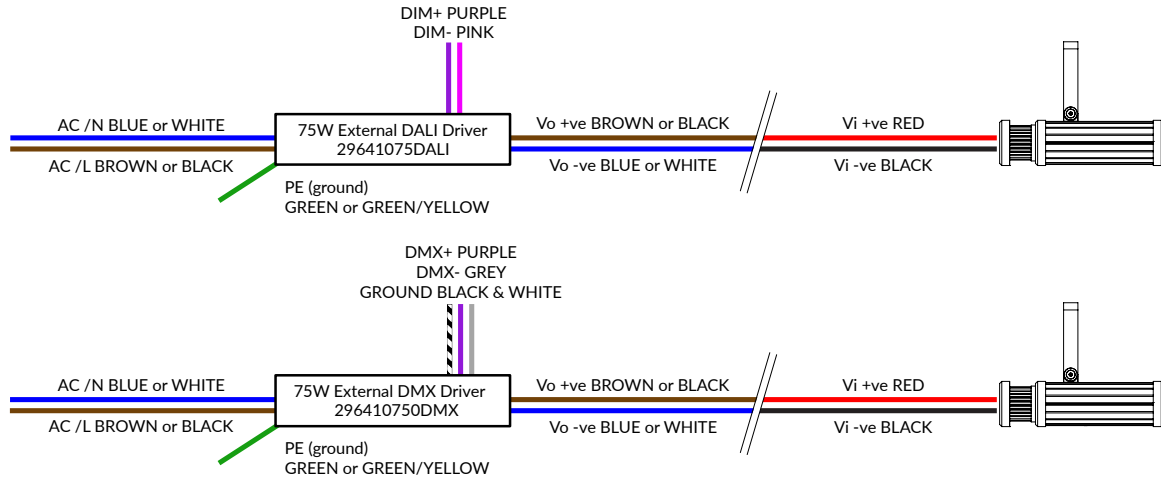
DIM+ PURPLE
DIM- PINK

AC /N BLUE or WHITE
AC /L BROWN or BLACK

75W External DALI Driver
29641075DALI

PE (ground)
GREEN or GREEN/YELLOW

Vo +ve BROWN or BLACK
Vo -ve BLUE or WHITE

Vi +ve RED
Vi -ve BLACK

DMX+ PURPLE
DMX- GREY
GROUND BLACK & WHITE

AC /N BLUE or WHITE
AC /L BROWN or BLACK

75W External DMX Driver
296410750DMX

PE (ground)
GREEN or GREEN/YELLOW

Vo +ve BROWN or BLACK
Vo -ve BLUE or WHITE

Vi +ve RED
Vi -ve BLACK